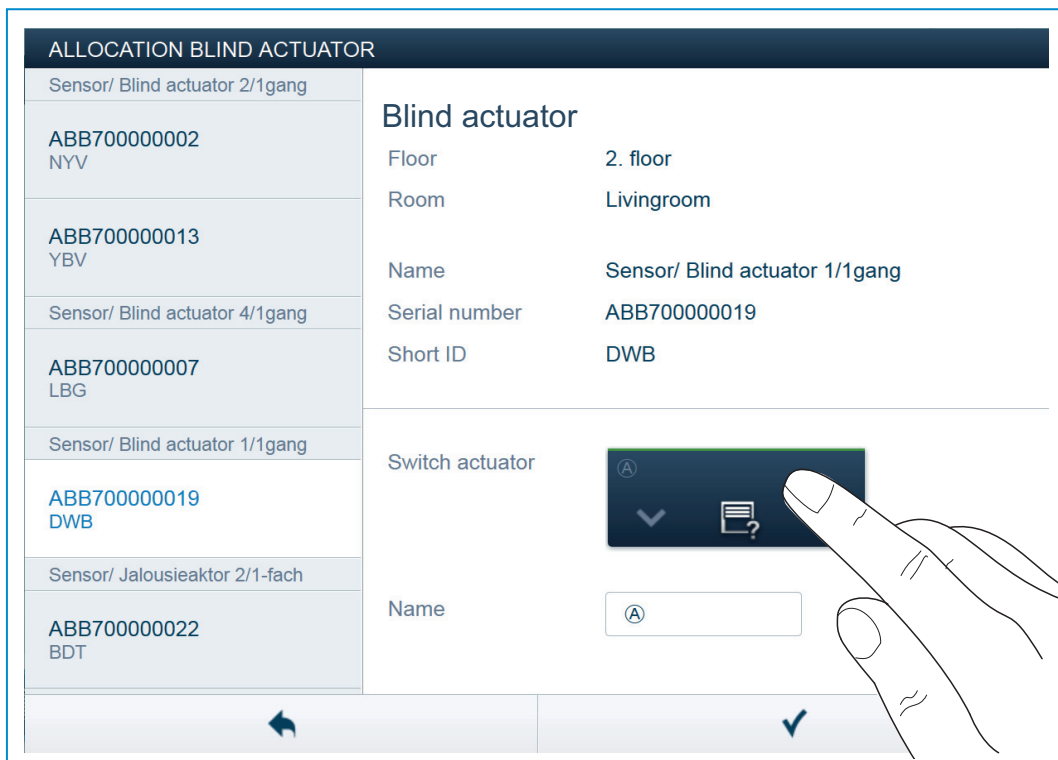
ALLOCATION BLIND ACTUATOR

Sensor/ Blind actuator 2/1gang

ABB700000002
NYV

ABB700000013
YBV

Sensor/ Blind actuator 4/1gang

ABB700000007
LBG

Sensor/ Blind actuator 1/1gang

ABB700000019
DWB

Sensor/ Jalousieaktor 2/1-fach

ABB700000022
BDT

Blind actuator

| | |
|---|---|
| Floor | 2. floor |
| Room | Livingroom |
| Name | Sensor/ Blind actuator 1/1gang |
| Serial number | ABB700000019 |
| Short ID | DWB |

Switch actuator

Ⓐ

Name

Ⓐ